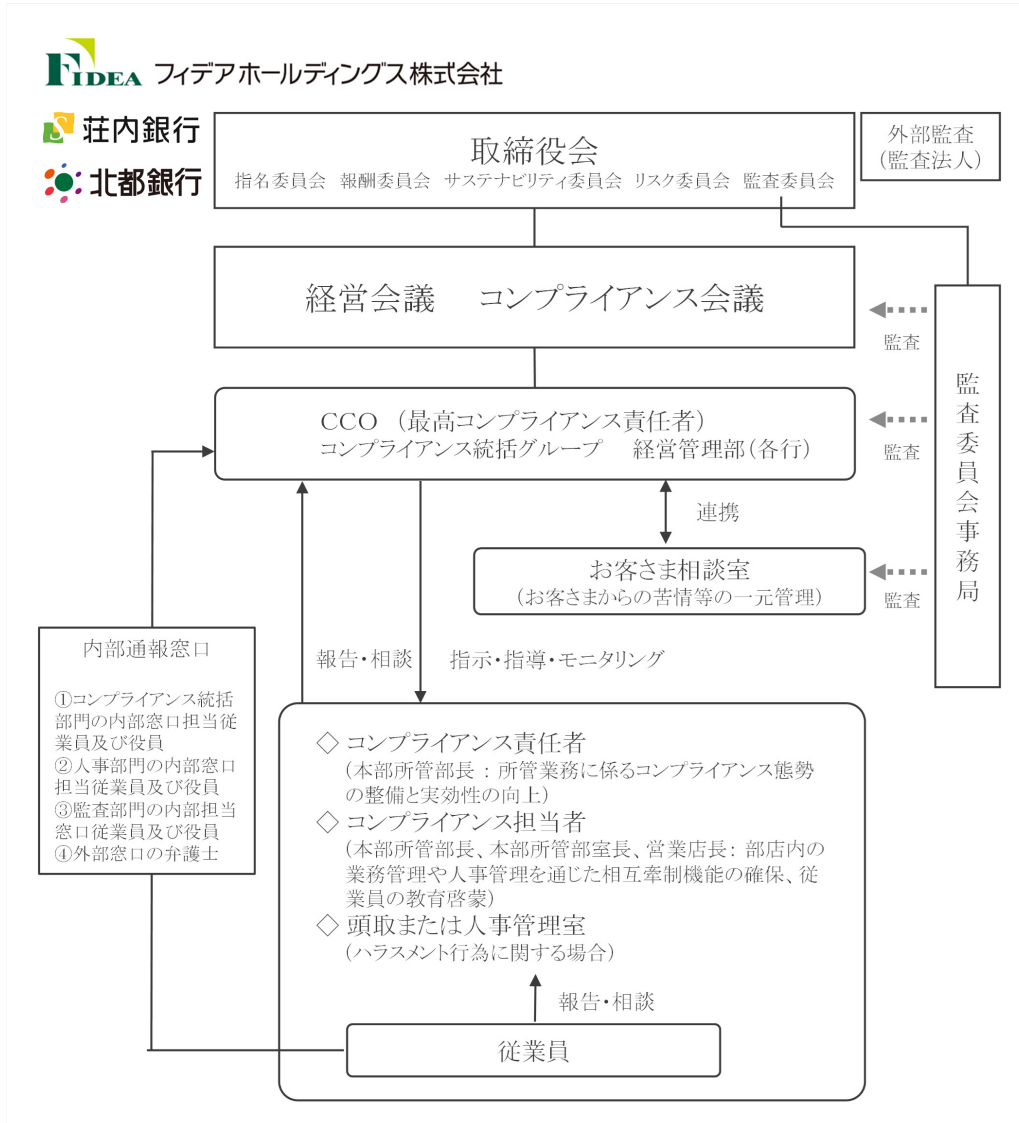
FIDEA フィデアホールディングス株式会社

荘内銀行

北都銀行

取締役会
指名委員会　報酬委員会　サステナビリティ委員会　リスク委員会　監査委員会

外部監査
（監査法人）

経営会議　コンプライアンス会議

監査

監査委員会事務局

CCO（最高コンプライアンス責任者）
コンプライアンス統括グループ　経営管理部（各行）

監査

連携

お客さま相談室
（お客さまからの苦情等の一元管理）

監査

内部通報窓口

①コンプライアンス統括部門の内部窓口担当従業員及び役員
②人事部門の内部窓口担当従業員及び役員
③監査部門の内部担当窓口従業員及び役員
④外部窓口の弁護士

報告・相談

指示・指導・モニタリング

◇ コンプライアンス責任者
（本部所管部長：所管業務に係るコンプライアンス態勢の整備と実効性の向上）
◇ コンプライアンス担当者
（本部所管部長、本部所管部室長、営業店長：部店内の業務管理や人事管理を通じた相互牽制機能の確保、従業員の教育啓蒙）
◇ 頭取または人事管理室
（ハラスメント行為に関する場合）

報告・相談

従業員